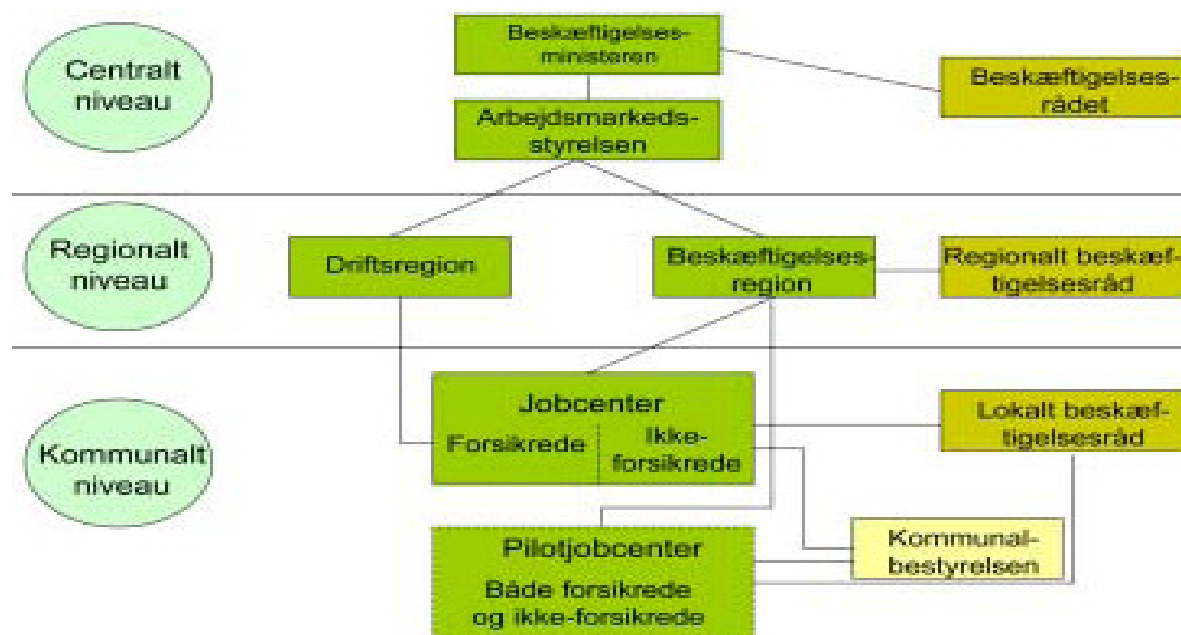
Centralt niveau

Beskæftigelsesministeren

Beskæftigelsesrådet

Arbejdsmarkedsstyrelsen

Regionalt niveau

Driftsregion

Beskæftigelsesregion

Regionalt beskæftigelsesråd

Kommunalt niveau

Jobcenter

Forsikrede

Ikke-forsikrede

Lokalt beskæftigelsesråd

Pilotjobcenter

Både forsikrede og ikke-forsikrede

Kommunalbestyrelsen